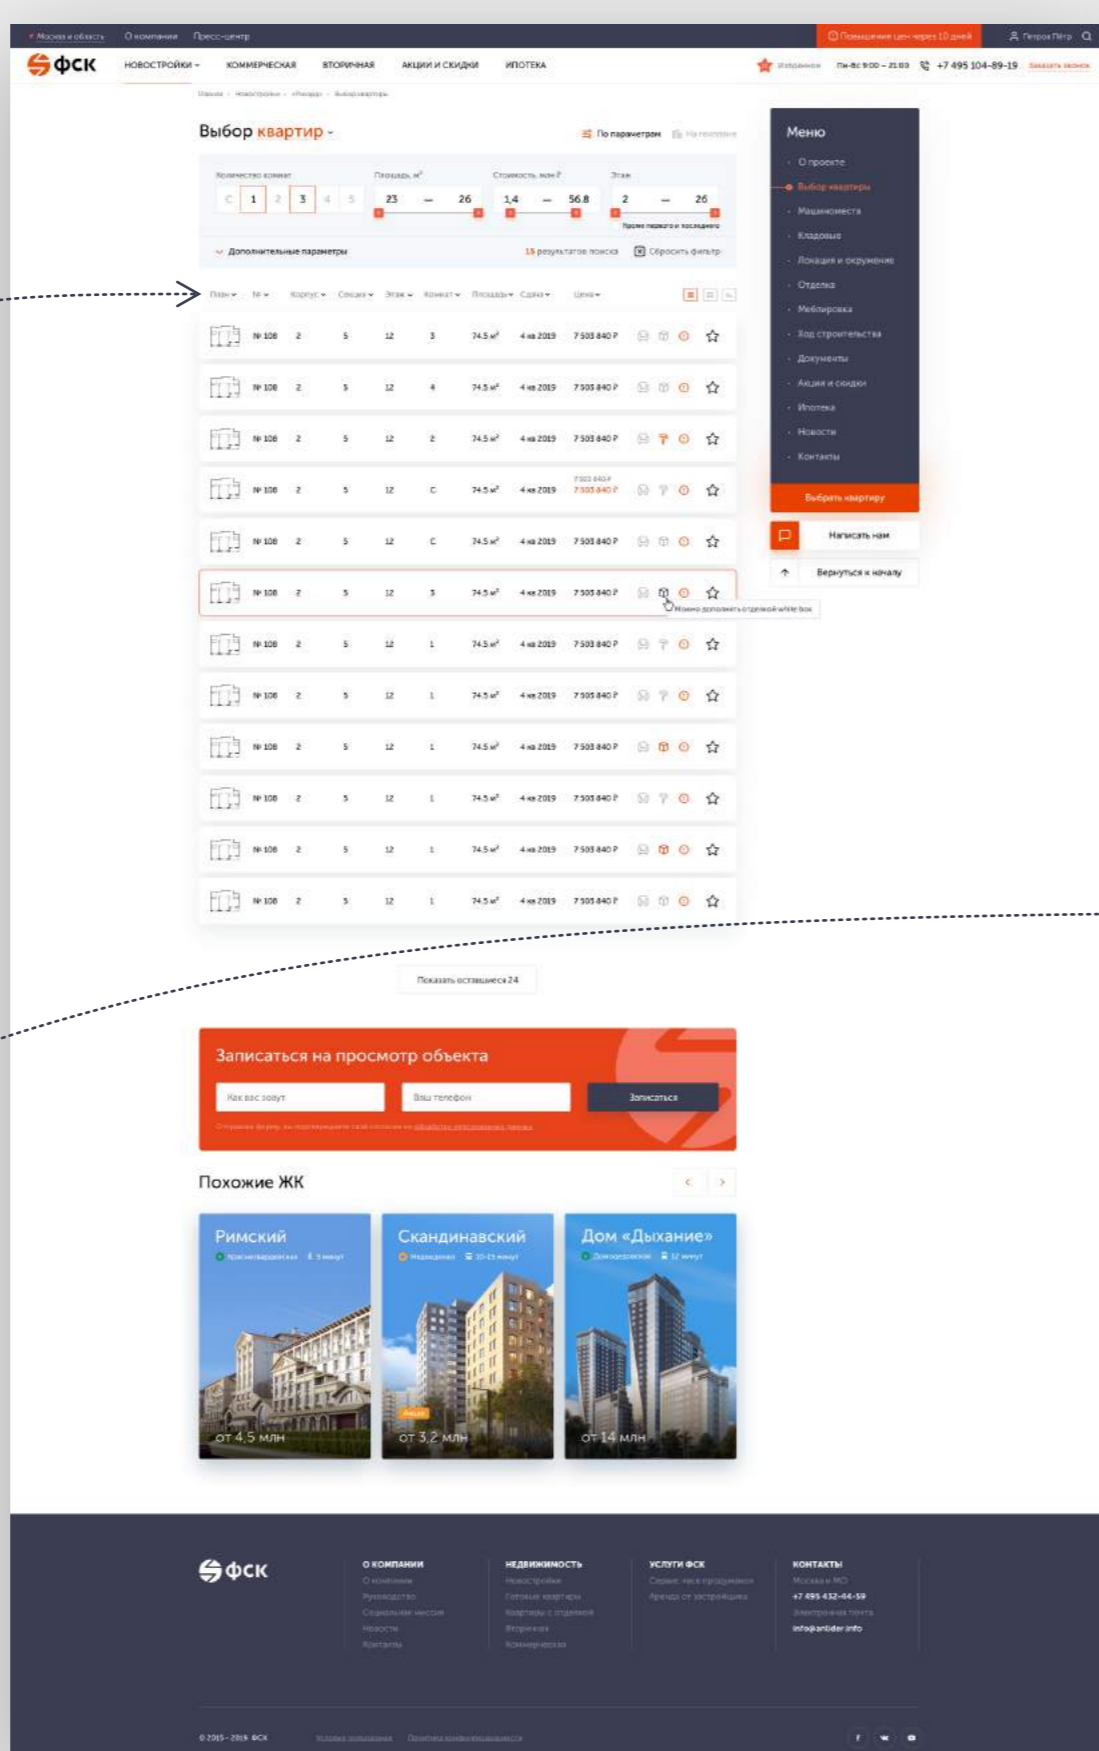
Москва и область О компании Пресс-центр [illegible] Петров Пётр

ФСК НОВОСТРОЙКИ КОММЕРЧЕСКАЯ ВТОРИЧНАЯ АКЦИИ И СКИДКИ ИПОТЕКА Избранное Пн-Вс 9:00 – 21:00 +7 495 104-89-19 Заказать звонок

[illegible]

Выбор квартир

По параметрам На генплане

Количество комнат С 1 2 3 4 5 Площадь, м² 23 — 26 Стоимость, млн ₽ 1,4 — 56.8 Этаж 2 — 26

Дополнительные параметры 15 результатов поиска Сбросить фильтр

План № Корпус Секция Этаж Комнат Площадь Сдача Цена

| № 108 | 2 | 5 | 12 | 3 | 74.5 м² | 4 кв 2019 | 7 503 840 ₽ |
|---|---|---|---|---|---|---|---|
| № 108 | 2 | 5 | 12 | 4 | 74.5 м² | 4 кв 2019 | 7 503 840 ₽ |
| № 108 | 2 | 5 | 12 | 2 | 74.5 м² | 4 кв 2019 | 7 503 840 ₽ |
| № 108 | 2 | 5 | 12 | С | 74.5 м² | 4 кв 2019 | 7 503 840 ₽ 7 503 840 ₽ |
| № 108 | 2 | 5 | 12 | С | 74.5 м² | 4 кв 2019 | 7 503 840 ₽ |
| № 108 | 2 | 5 | 12 | 3 | 74.5 м² | 4 кв 2019 | 7 503 840 ₽ |
| № 108 | 2 | 5 | 12 | 1 | 74.5 м² | 4 кв 2019 | 7 503 840 ₽ |
| № 108 | 2 | 5 | 12 | 1 | 74.5 м² | 4 кв 2019 | 7 503 840 ₽ |
| № 108 | 2 | 5 | 12 | 1 | 74.5 м² | 4 кв 2019 | 7 503 840 ₽ |
| № 108 | 2 | 5 | 12 | 1 | 74.5 м² | 4 кв 2019 | 7 503 840 ₽ |
| № 108 | 2 | 5 | 12 | 1 | 74.5 м² | 4 кв 2019 | 7 503 840 ₽ |
| № 108 | 2 | 5 | 12 | 1 | 74.5 м² | 4 кв 2019 | 7 503 840 ₽ |

Можно дополнить отделкой white box

Показать оставшиеся 24

Меню
О проекте
Выбор квартиры
Машиноместа
Кладовые
Локация и окружение
Отделка
Меблировка
Ход строительства
Документы
Акции и скидки
Ипотека
Новости
Контакты

Выбрать квартиру

Написать нам

Вернуться к началу

Записаться на просмотр объекта

Как вас зовут Ваш телефон Записаться

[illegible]

Похожие ЖК

Римский от 4,5 млн
Скандинавский Акция от 3,2 млн
Дом «Дыхание» от 14 млн

ФСК

О КОМПАНИИ
О компании
Руководство
Социальная миссия
Новости
Контакты

НЕДВИЖИМОСТЬ
Новостройки
Готовые квартиры
Квартиры с отделкой
Вторичная
Коммерческая

УСЛУГИ ФСК
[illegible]
Аренда от застройщика

КОНТАКТЫ
Москва и МО
+7 495 432-44-59
Электронная почта
info@antider.info

© 2015 – 2019 ФСК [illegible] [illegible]